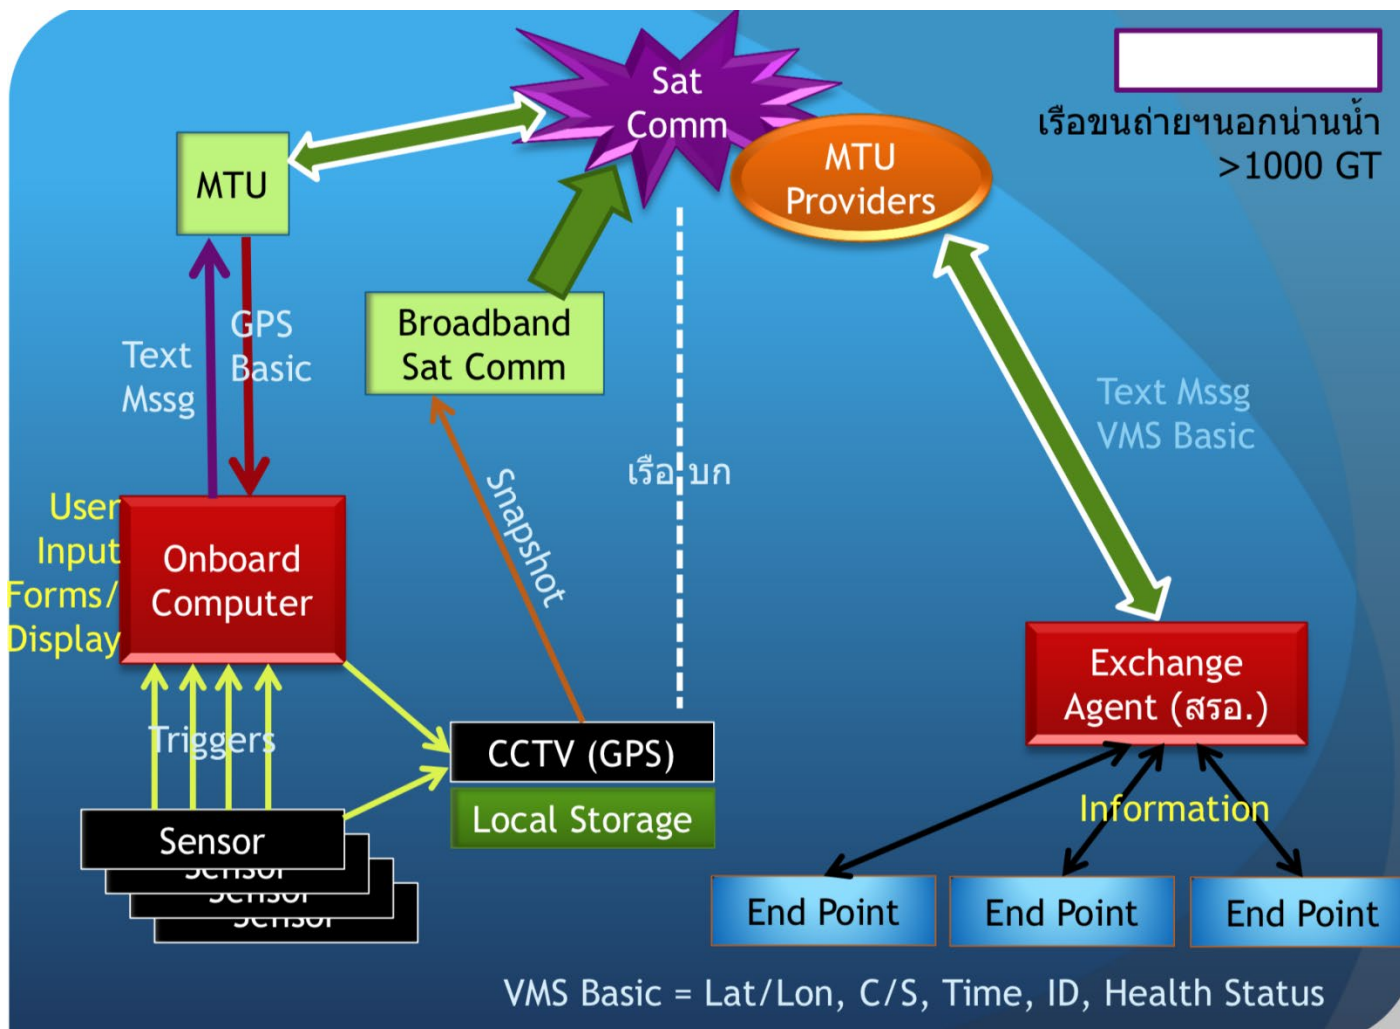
Sat Comm

เรือขนถ่ายฯนอกน่านน้ำ >1000 GT

MTU

MTU Providers

Text Mssg

GPS Basic

Broadband Sat Comm

Text Mssg VMS Basic

เรือ บก

Snapshot

User Input Forms/ Display

Onboard Computer

Exchange Agent (สรอ.)

Triggers

CCTV (GPS)

Local Storage

Information

Sensor

Sensor

Sensor

Sensor

End Point

End Point

End Point

VMS Basic = Lat/Lon, C/S, Time, ID, Health Status